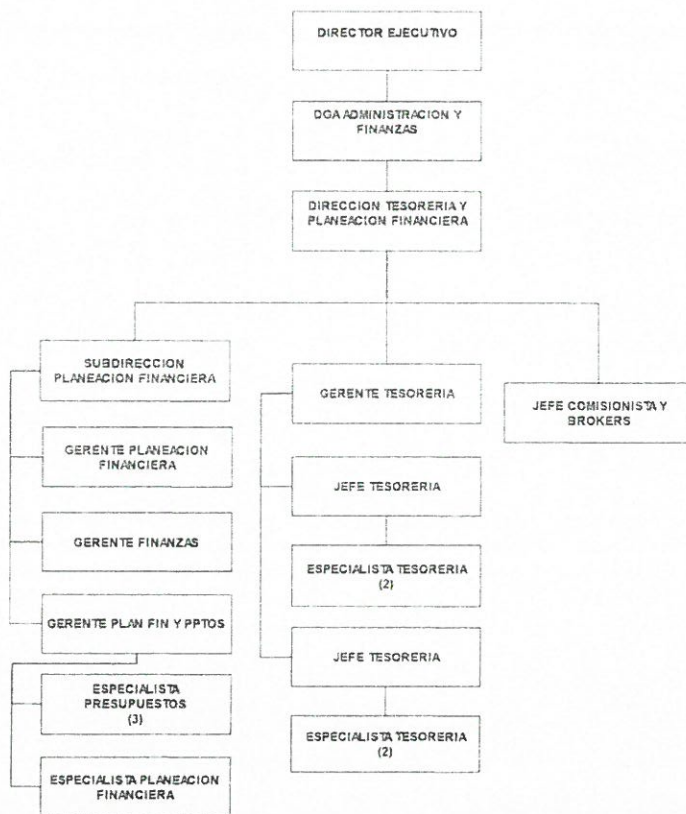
DIRECTOR EJECUTIVO

DGA ADMINISTRACION Y FINANZAS

DIRECCION TESORERIA Y PLANEACION FINANCIERA

SUBDIRECCION PLANEACION FINANCIERA

GERENTE PLANEACION FINANCIERA

GERENTE FINANZAS

GERENTE PLAN FIN Y PPTOS

ESPECIALISTA PRESUPUESTOS (3)

ESPECIALISTA PLANEACION FINANCIERA

GERENTE TESORERIA

JEFE TESORERIA

ESPECIALISTA TESORERIA (2)

JEFE TESORERIA

ESPECIALISTA TESORERIA (2)

JEFE COMISIONISTA Y BROKERS